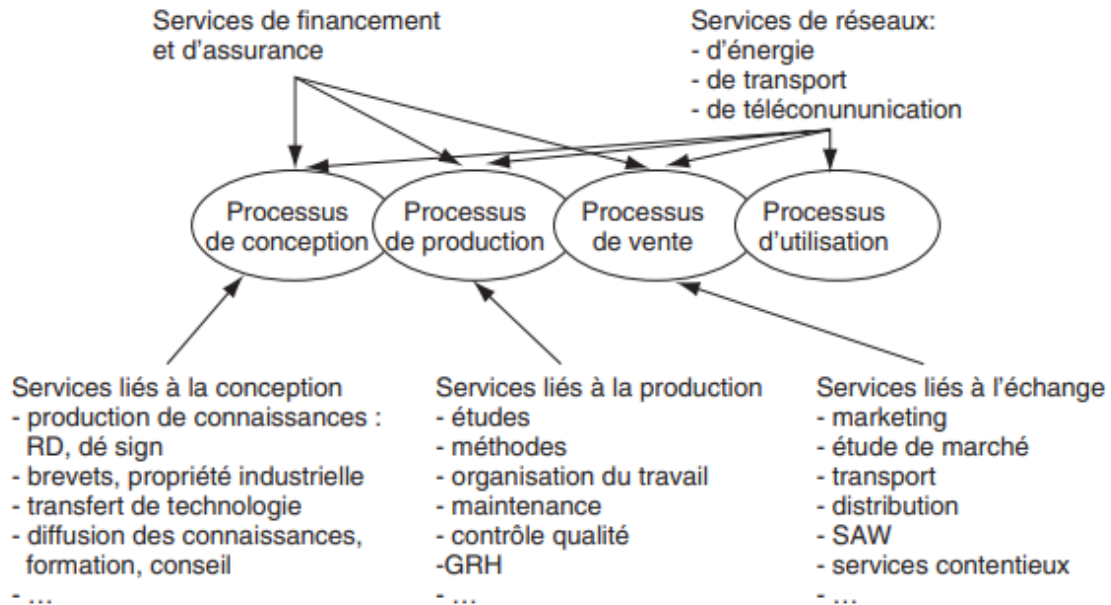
Services de financement et d'assurance

Services de réseaux:
- d'énergie
- de transport
- de téléconununication

Processus de conception

Processus de production

Processus de vente

Processus d'utilisation

Services liés à la conception
- production de connaissances : RD, dé sign
- brevets, propriété industrielle
- transfert de technologie
- diffusion des connaissances, formation, conseil
- ...

Services liés à la production
- études
- méthodes
- organisation du travail
- maintenance
- contrôle qualité
-GRH
- ...

Services liés à l'échange
- marketing
- étude de marché
- transport
- distribution
- SAW
- services contentieux
- ...